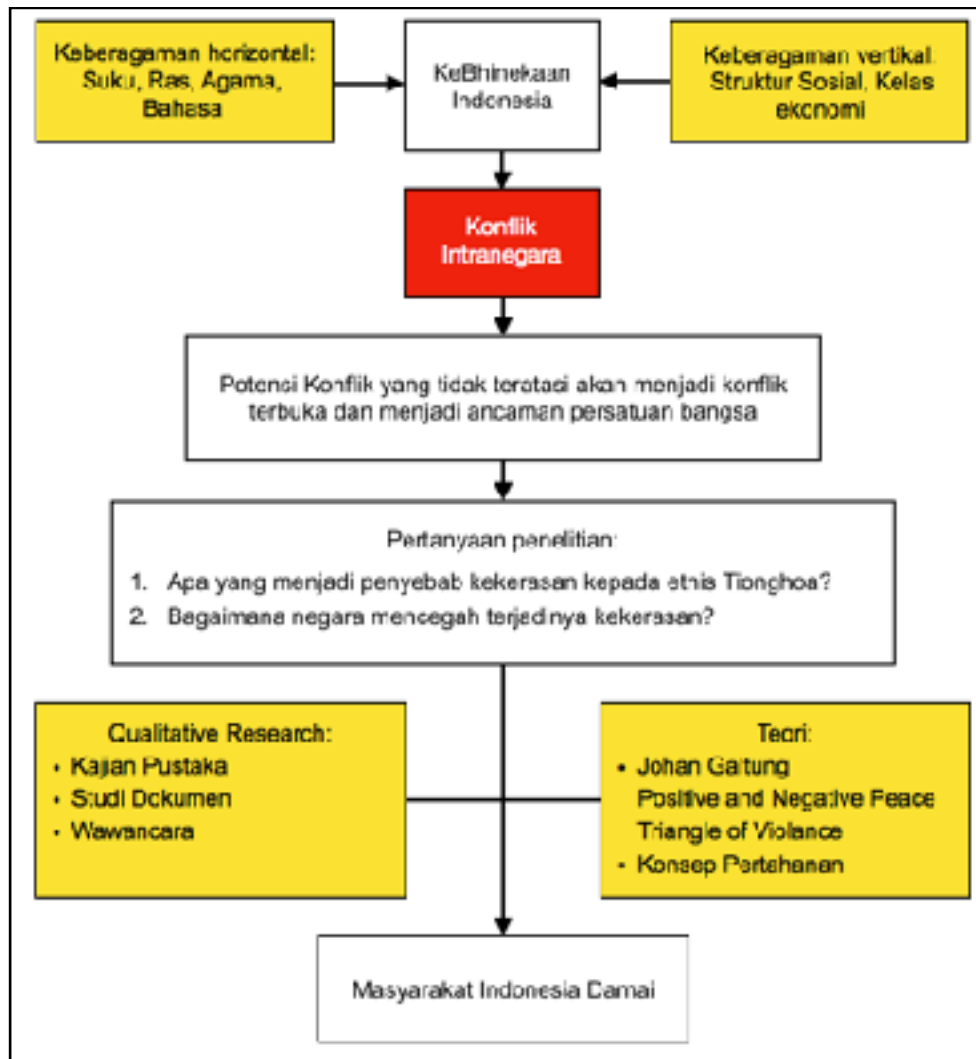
Keberagaman horizontal: Suku, Ras, Agama, Bahasa

KeBhinekaan Indonesia

Keberagaman vertikal: Struktur Sosial, Kelas ekonomi

Konflik Intranegara

Potensi Konflik yang tidak teratasi akan menjadi konflik terbuka dan menjadi ancaman persatuan bangsa

Pertanyaan penelitian:
1. Apa yang menjadi penyebab kekerasan kepada etnis Tionghoa?
2. Bagaimana negara mencegah terjadinya kekerasan?

Qualitative Research:
• Kajian Pustaka
• Studi Dokumen
• Wawancara

Teori:
• Johan Galtung Positive and Negative Peace Triangle of Violance
• Konsep Pertahanan

Masyarakat Indonesia Damai